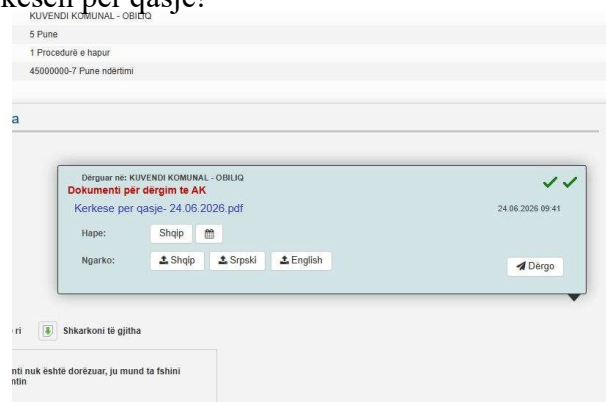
kesen per qasje:

KUVENDI KOMUNAL - OBILIQ

5 Pune

1 Procedurë e hapur

45000000-7 Pune ndërtimi

a

Dërguar në: KUVENDI KOMUNAL - OBILIQ

Dokumenti për dërgim te AK

Kerkese per qasje- 24.06.2026.pdf

24.06.2026 09:41

Hape: Shqip

Ngarko: Shqip Srpski English

Dërgo

ri Shkarkoni të gjitha

nti nuk është dorëzuar, ju mund ta fshini ntin